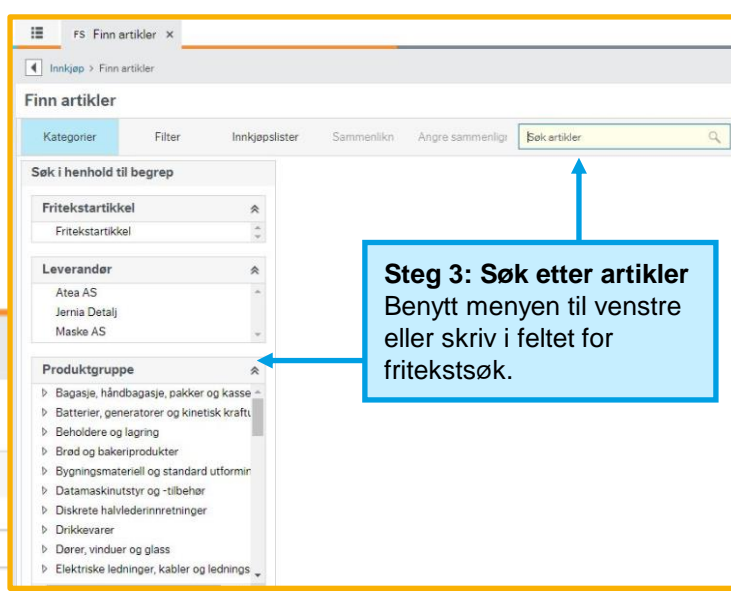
FS Finn artikler ×

Innkjøp > Finn artikler

Finn artikler

Kategorier | Filter | Innkjøpslister | Sammenlikn | Angre sammenligi | Søk artikler

Søk i henhold til begrep

Fritekstartikkel
Fritekstartikkel

Leverandør
Atea AS
Jernia Detalj
Maske AS

Produktgruppe
Bagasje, håndbagasje, pakker og kasse
Batterier, generatorer og kinetisk kraftu
Beholdere og lagring
Brød og bakeriprodukter
Bygningsmateriell og standard utformin
Datamaskinutstyr og -tilbehør
Diskrete halvlederinnretninger
Drikkevarer
Dører, vinduer og glass
Elektriske ledninger, kabler og lednings

**Steg 3: Søk etter artikler**
Benytt menyen til venstre eller skriv i feltet for fritekstsøk.